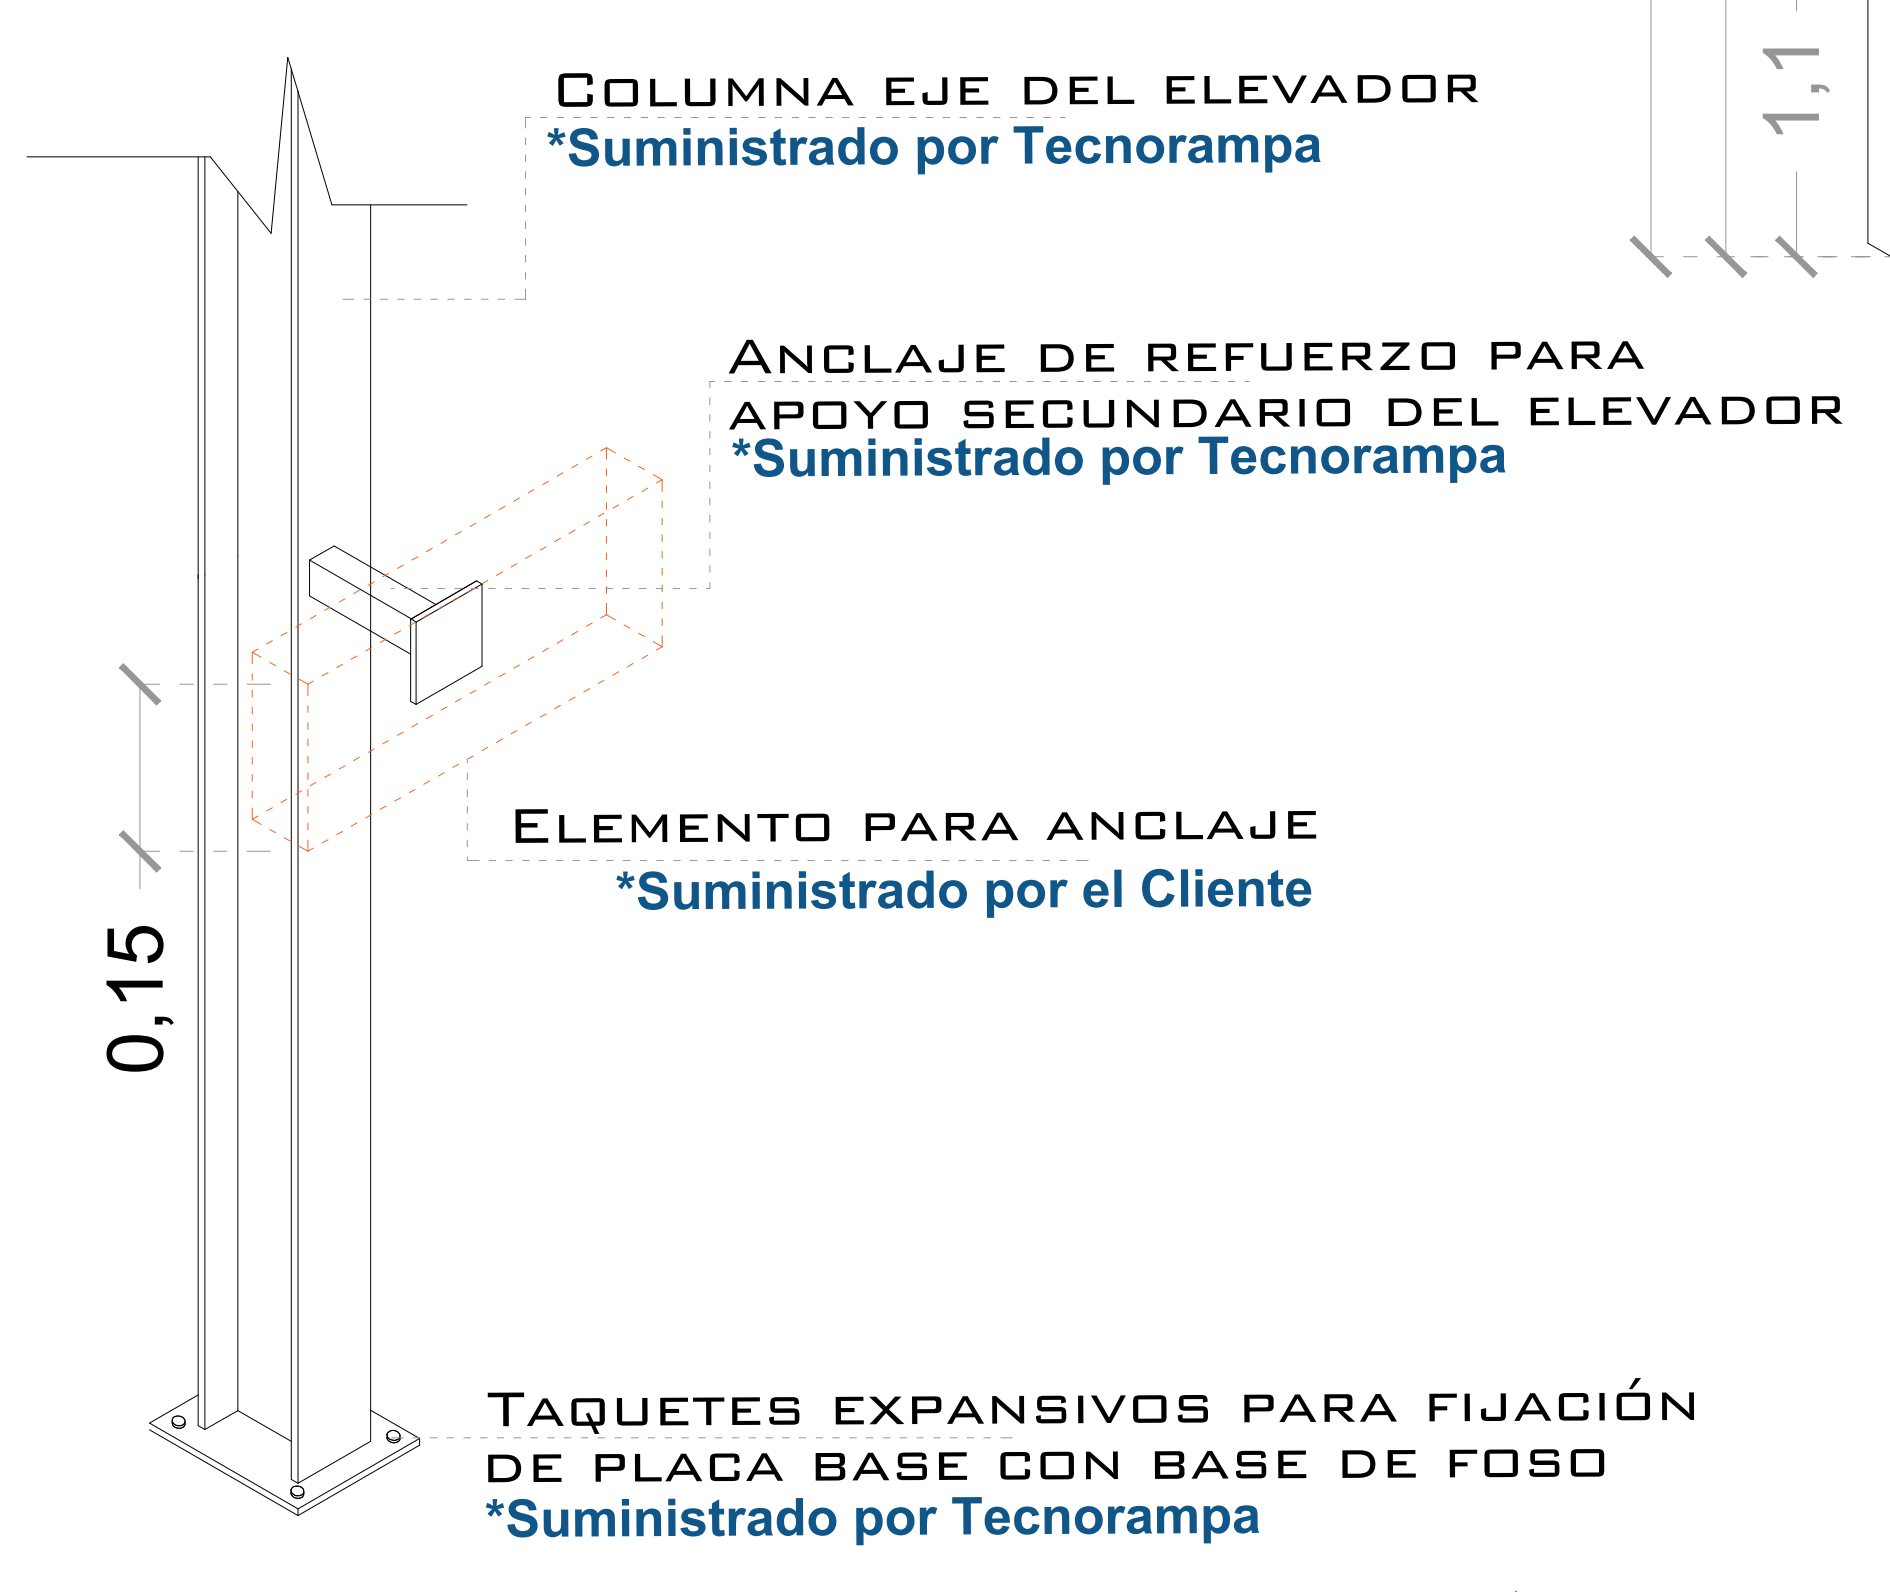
1,1

Columna eje del elevador
*Suministrado por Tecnorampa

Anclaje de refuerzo para apoyo secundario del elevador
*Suministrado por Tecnorampa

Elemento para anclaje
*Suministrado por el Cliente

0,15

Taquetes expansivos para fijación de placa base con base de foso
*Suministrado por Tecnorampa